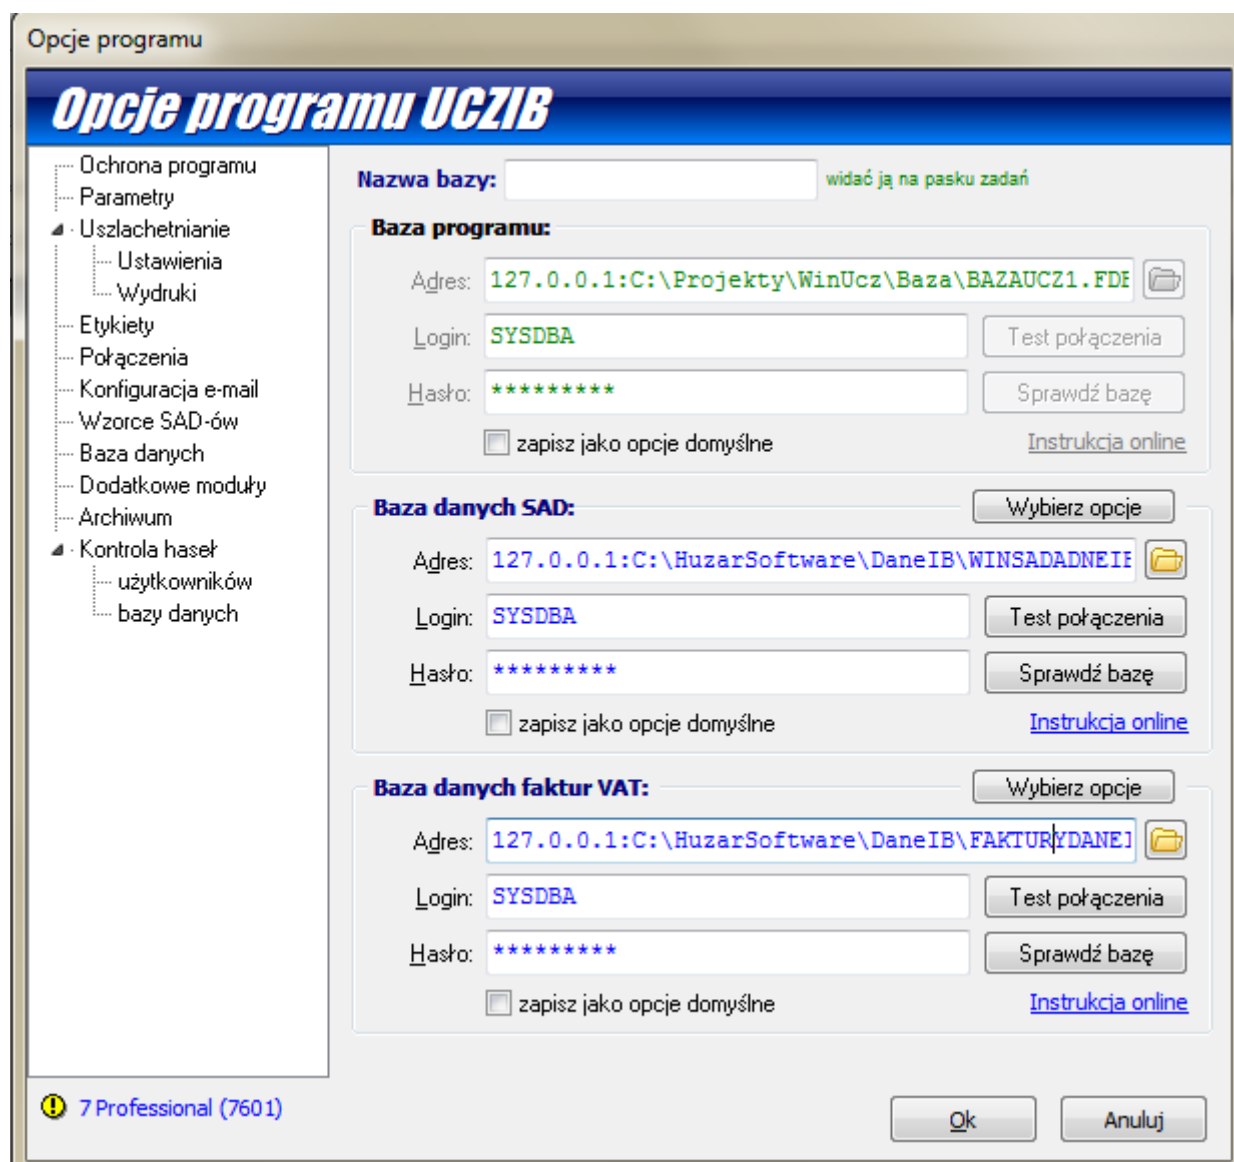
Opcje programu

Opcje programu UCZIB

Ochrona programu
Parametry
Uszlachetnianie
Ustawienia
Wydruki
Etykiety
Połączenia
Konfiguracja e-mail
Wzorce SAD-ów
Baza danych
Dodatkowe moduły
Archiwum
Kontrola haseł
użytkowników
bazy danych

Nazwa bazy: widać ją na pasku zadań

Baza programu:
Adres: 127.0.0.1:C:\Projekty\WinUcz\Baza\BAZAUCZ1.FDE
Login: SYSDBA
Test połączenia
Hasło: *********
Sprawdź bazę
zapisz jako opcje domyślne
Instrukcja online

Baza danych SAD:
Wybierz opcje
Adres: 127.0.0.1:C:\HuzarSoftware\DaneIB\WINSADADNEIE
Login: SYSDBA
Test połączenia
Hasło: *********
Sprawdź bazę
zapisz jako opcje domyślne
Instrukcja online

Baza danych faktur VAT:
Wybierz opcje
Adres: 127.0.0.1:C:\HuzarSoftware\DaneIB\FAKTURYDANEI
Login: SYSDBA
Test połączenia
Hasło: *********
Sprawdź bazę
zapisz jako opcje domyślne
Instrukcja online

7 Professional (7601)
Ok
Anuluj